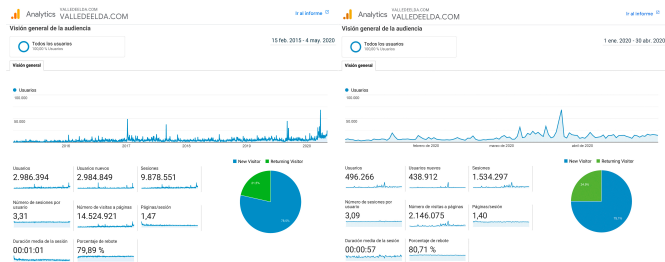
Analytics VALLEDEELDA.COM VALLEDEELDA.COM

Ir al informe

Visión general de la audiencia

Todos los usuarios
100,00 % Usuarios

15 feb. 2015 - 4 may. 2020

Visión general

Usuarios

100.000

50.000

2016 2017 2018 2019 2020

New Visitor Returning Visitor

| Usuarios | Usuarios nuevos | Sesiones |
|---|---|---|
| 2.986.394 | 2.984.849 | 9.878.551 |
| Número de sesiones por usuario | Número de visitas a páginas | Páginas/sesión |
| 3,31 | 14.524.921 | 1,47 |
| Duración media de la sesión | Porcentaje de rebote | |
| 00:01:01 | 79,89 % | |

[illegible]

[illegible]

Analytics VALLEDEELDA.COM VALLEDEELDA.COM

Ir al informe

Visión general de la audiencia

Todos los usuarios
100,00 % Usuarios

1 ene. 2020 - 30 abr. 2020

Visión general

Usuarios

100.000

50.000

febrero de 2020 marzo de 2020 abril de 2020

New Visitor Returning Visitor

| Usuarios | Usuarios nuevos | Sesiones |
|---|---|---|
| 496.266 | 438.912 | 1.534.297 |
| Número de sesiones por usuario | Número de visitas a páginas | Páginas/sesión |
| 3,09 | 2.146.075 | 1,40 |
| Duración media de la sesión | Porcentaje de rebote | |
| 00:00:57 | 80,71 % | |

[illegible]

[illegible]